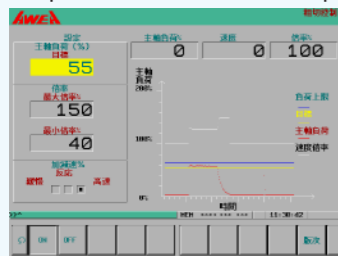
AWEA
動切設制
設定
主軸負荷（%）
目標
55
主軸負荷
0
速度
0
倍率
100
倍率
最大倍率%
150
最小倍率%
40
加減速%
反応
緩慢
高速
主軸負荷
200%
100%
0%
時間
負荷上限
目標
主軸負荷
速度倍率
MEM **** *** ***
11:30:42
ON
OFF
販夜